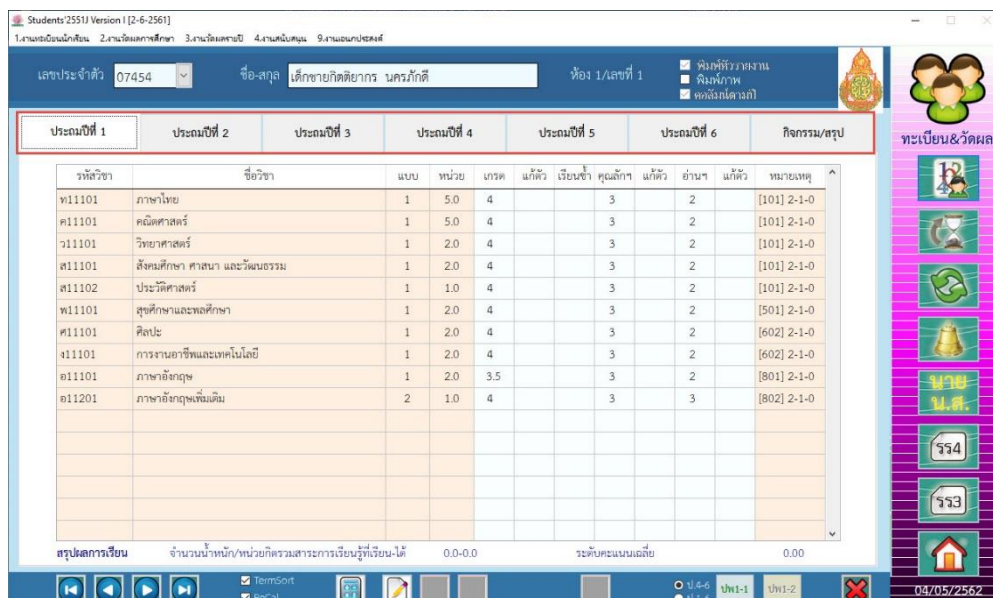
Students'2551J Version I [2-6-2561]

1.งานทะเบียนนักเรียน 2.งานวัดผลการศึกษา 3.งานวัดผลรายปี 4.งานสนับสนุน 9.งานเอนกประสงค์

เลขประจำตัว 07454

ชื่อ-สกุล เด็กชายกิตติยากร นครภักดี

ห้อง 1/เลขที่ 1

พิมพ์หัวรายงาน
พิมพ์ภาพ
คอลัมน์ตามภี

ทะเบียน&วัดผล

ประถมปีที่ 1 | ประถมปีที่ 2 | ประถมปีที่ 3 | ประถมปีที่ 4 | ประถมปีที่ 5 | ประถมปีที่ 6 | กิจกรรม/สรุป

| รหัสวิชา | ชื่อวิชา | แบบ | หน่วย | เกรด | แก้ตัว | เรียนซ้ำ | คุณลักฯ | แก้ตัว | อ่านฯ | แก้ตัว | หมายเหตุ |
|---|---|---|---|---|---|---|---|---|---|---|---|
| ท11101 | ภาษาไทย | 1 | 5.0 | 4 | | | 3 | | 2 | | [101] 2-1-0 |
| ค11101 | คณิตศาสตร์ | 1 | 5.0 | 4 | | | 3 | | 2 | | [101] 2-1-0 |
| ว11101 | วิทยาศาสตร์ | 1 | 2.0 | 4 | | | 3 | | 2 | | [101] 2-1-0 |
| ส11101 | สังคมศึกษา ศาสนา และวัฒนธรรม | 1 | 2.0 | 4 | | | 3 | | 2 | | [101] 2-1-0 |
| ส11102 | ประวัติศาสตร์ | 1 | 1.0 | 4 | | | 3 | | 2 | | [101] 2-1-0 |
| พ11101 | สุขศึกษาและพลศึกษา | 1 | 2.0 | 4 | | | 3 | | 2 | | [501] 2-1-0 |
| ศ11101 | ศิลปะ | 1 | 2.0 | 4 | | | 3 | | 2 | | [602] 2-1-0 |
| ง11101 | การงานอาชีพและเทคโนโลยี | 1 | 2.0 | 4 | | | 3 | | 2 | | [602] 2-1-0 |
| อ11101 | ภาษาอังกฤษ | 1 | 2.0 | 3.5 | | | 3 | | 2 | | [801] 2-1-0 |
| อ11201 | ภาษาอังกฤษเพิ่มเติม | 2 | 1.0 | 4 | | | 3 | | 3 | | [802] 2-1-0 |

สรุปผลการเรียน จำนวนน้ำหนัก/หน่วยกิตรวมสาระการเรียนรู้ที่เรียน-ได้ 0.0-0.0 ระดับคะแนนเฉลี่ย 0.00

TermSort
ReCal

ป.4-6 ปพ1-1 ปพ1-2

นาย น.ส.

รร4

รร3

04/05/2562